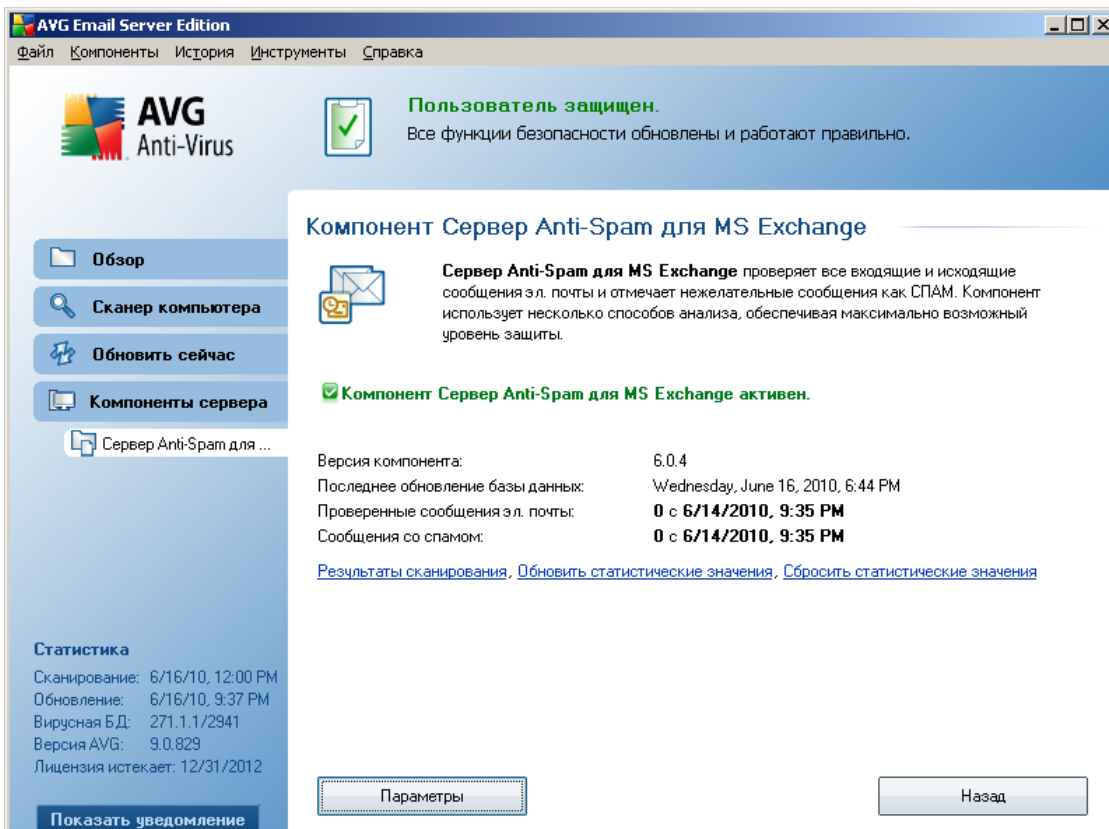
AVG Email Server Edition

Файл Компоненты История Инструменты Справка

AVG Anti-Virus

Пользователь защищен.
Все функции безопасности обновлены и работают правильно.

Обзор
Сканер компьютера
Обновить сейчас
Компоненты сервера
Сервер Anti-Spam для ...

Компонент Сервер Anti-Spam для MS Exchange

Сервер Anti-Spam для MS Exchange проверяет все входящие и исходящие сообщения эл. почты и отмечает нежелательные сообщения как СПАМ. Компонент использует несколько способов анализа, обеспечивая максимально возможный уровень защиты.

Компонент Сервер Anti-Spam для MS Exchange активен.

| | |
|---|---|
| Версия компонента: | 6.0.4 |
| Последнее обновление базы данных: | Wednesday, June 16, 2010, 6:44 PM |
| Проверенные сообщения эл. почты: | 0 с 6/14/2010, 9:35 PM |
| Сообщения со спамом: | 0 с 6/14/2010, 9:35 PM |

Результаты сканирования, Обновить статистические значения, Сбросить статистические значения

Статистика
Сканирование: 6/16/10, 12:00 PM
Обновление: 6/16/10, 9:37 PM
Вирусная БД: 271.1.1/2941
Версия AVG: 9.0.829
Лицензия истекает: 12/31/2012

Показать уведомление

Параметры

Назад